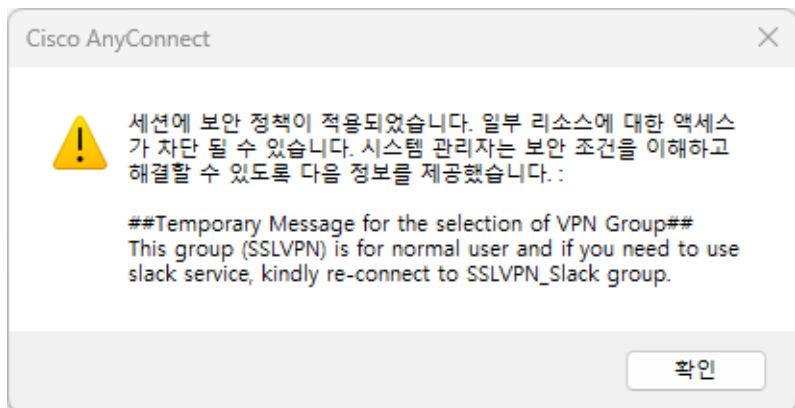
Cisco AnyConnect

세션에 보안 정책이 적용되었습니다. 일부 리소스에 대한 액세스가 차단 될 수 있습니다. 시스템 관리자는 보안 조건을 이해하고 해결할 수 있도록 다음 정보를 제공했습니다. :

##Temporary Message for the selection of VPN Group##
This group (SSLVPN) is for normal user and if you need to use slack service, kindly re-connect to SSLVPN_Slack group.

확인